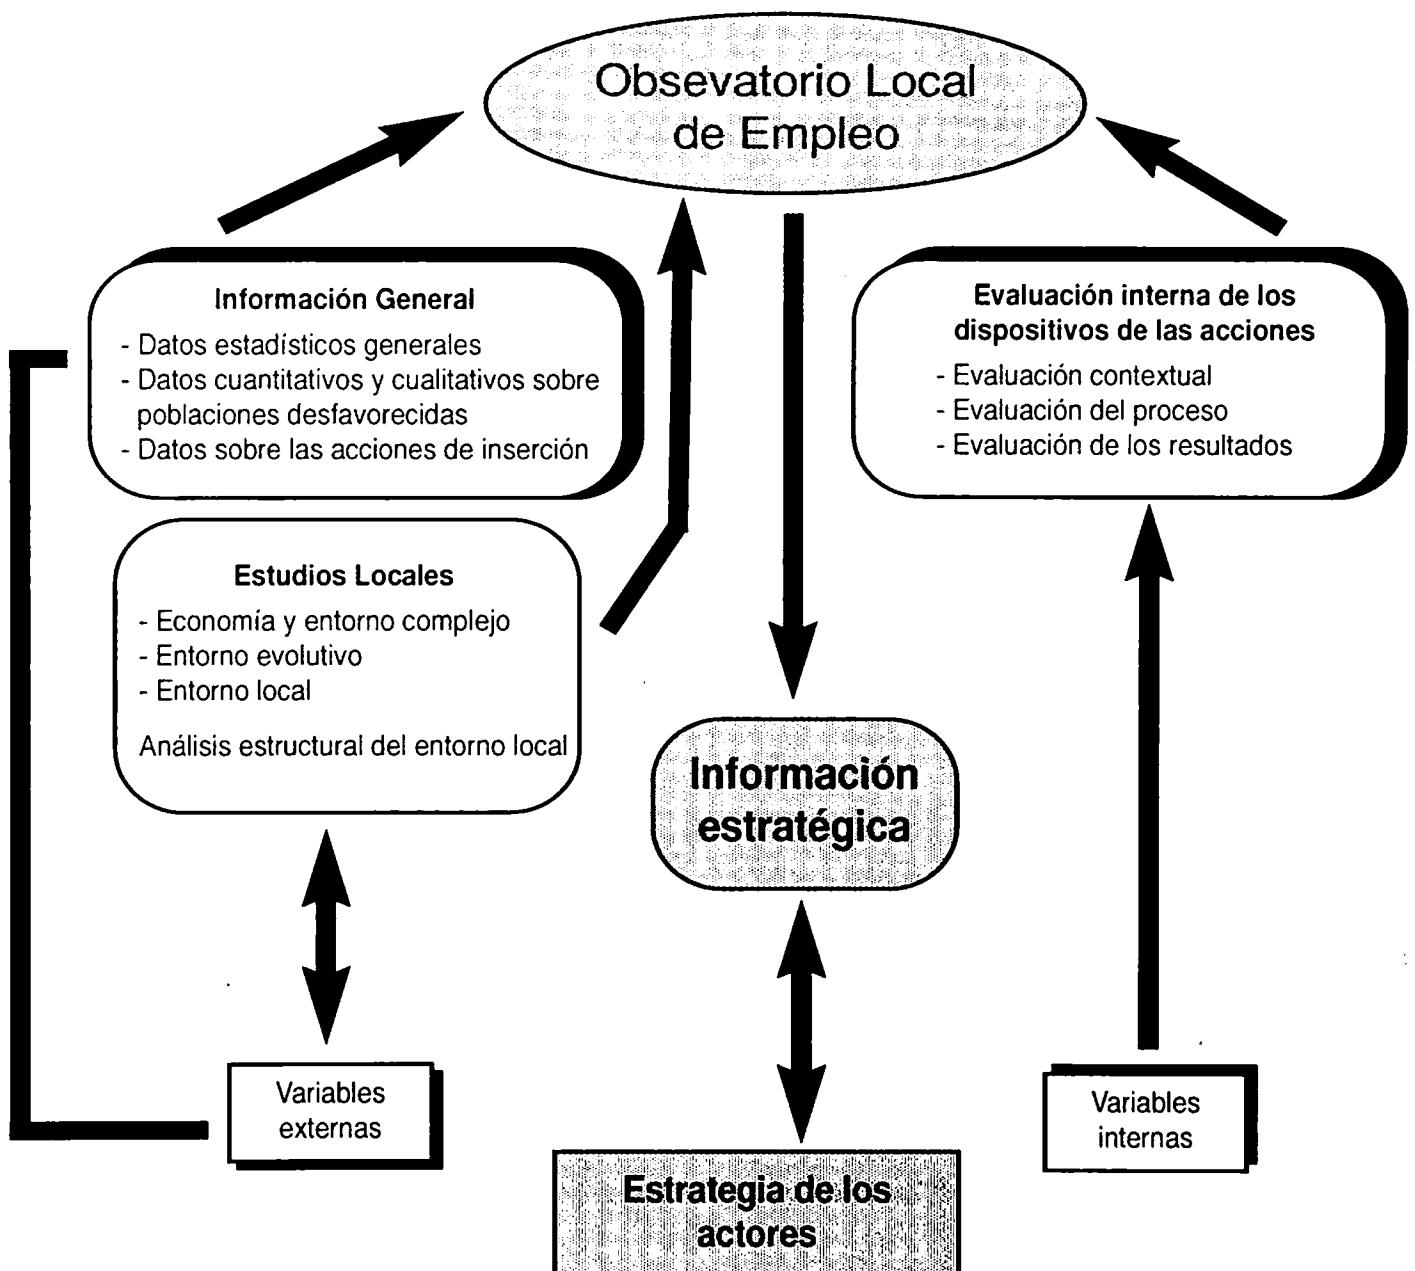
Observatorio Local de Empleo

Información General
- Datos estadísticos generales
- Datos cuantitativos y cualitativos sobre poblaciones desfavorecidas
- Datos sobre las acciones de inserción

Evaluación interna de los dispositivos de las acciones
- Evaluación contextual
- Evaluación del proceso
- Evaluación de los resultados

Estudios Locales
- Economía y entorno complejo
- Entorno evolutivo
- Entorno local

Análisis estructural del entorno local

Información estratégica

Variables externas

Variables internas

Estrategia de los actores